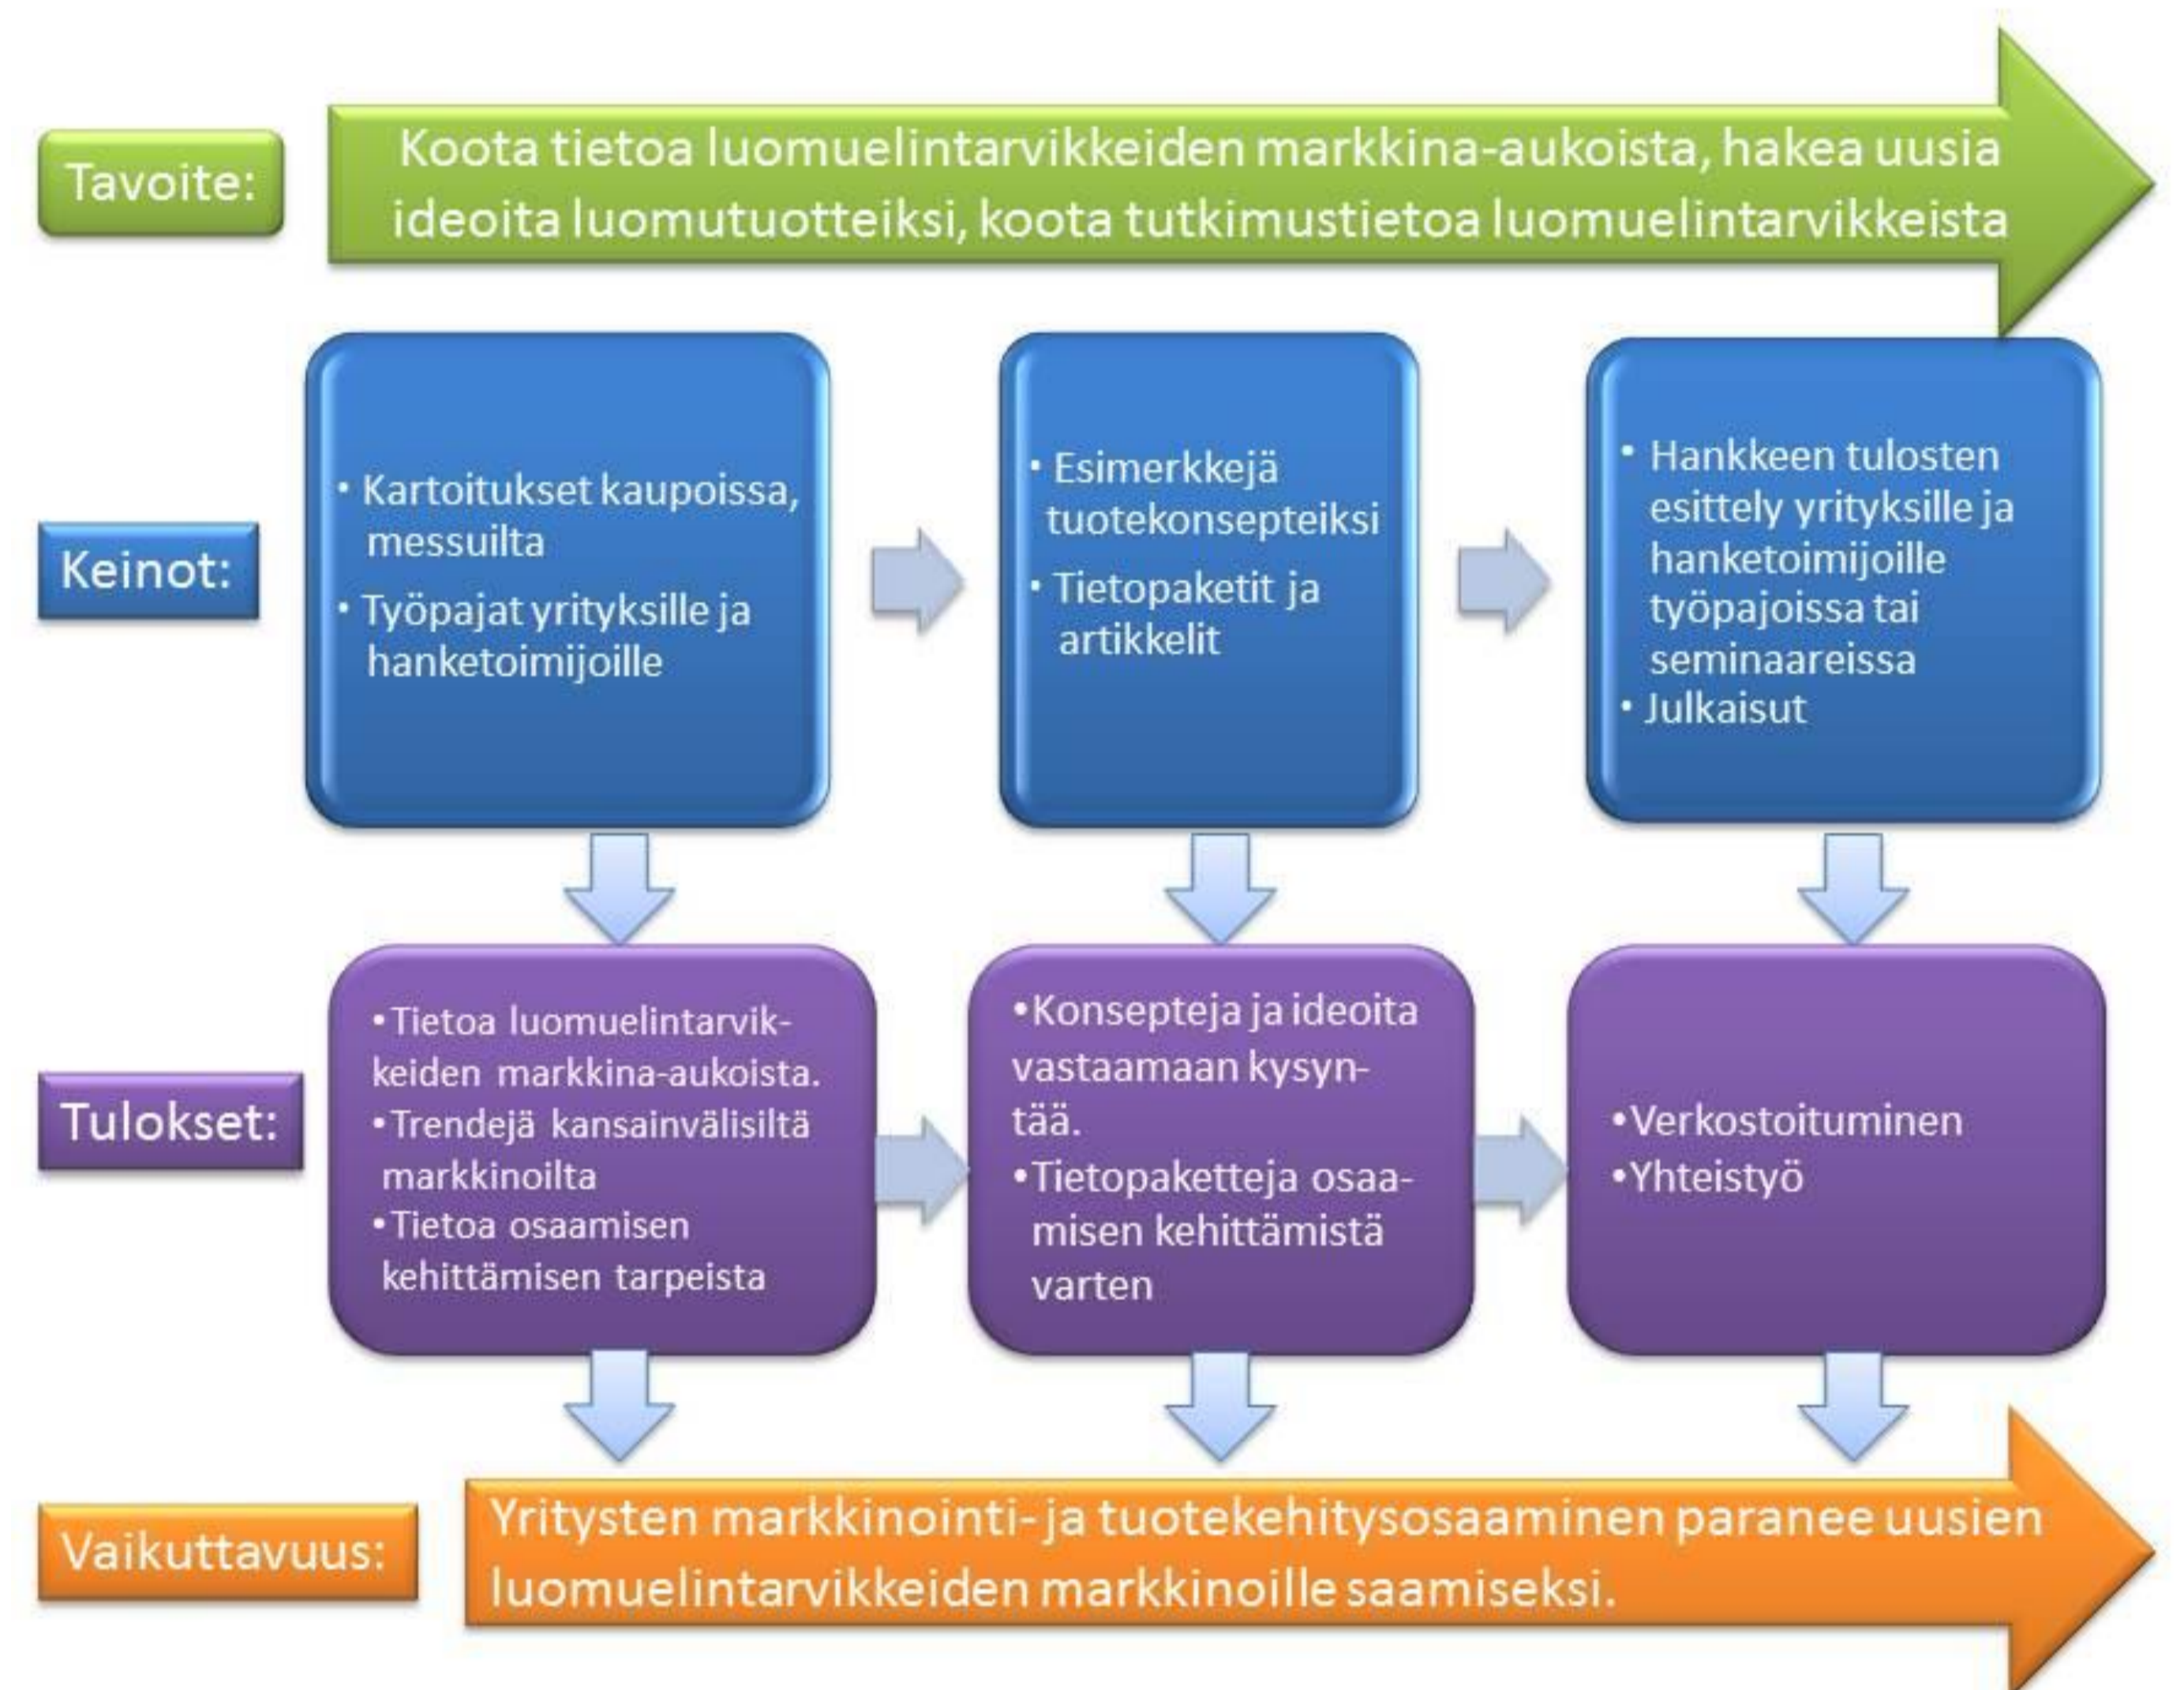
Tavoite:

Koota tietoa luomuelintarvikkeiden markkina-aukoista, hakea uusia ideoita luomutuotteiksi, koota tutkimustietoa luomuelintarvikkeista

Keinot:

• Kartoitukset kaupoissa, messuilta
• Työpajat yrityksille ja hanketoimijoille

• Esimerkkejä tuotekonsepteiksi
• Tietopaketit ja artikkelit

• Hankkeen tulosten esittely yrityksille ja hanketoimijoille työpajoissa tai seminaareissa
• Julkaisut

Tulokset:

• Tietoa luomuelintarvikkeiden markkina-aukoista.
• Trendejä kansainvälisiltä markkinoilta
• Tietoa osaamisen kehittämisen tarpeista

• Konsepteja ja ideoita vastaamaan kysyntää.
• Tietopaketteja osaamisen kehittämistä varten

• Verkostoituminen
• Yhteistyö

Vaikuttavuus:

Yritysten markkinointi- ja tuotekehitysosaaminen paranee uusien luomuelintarvikkeiden markkinoille saamiseksi.